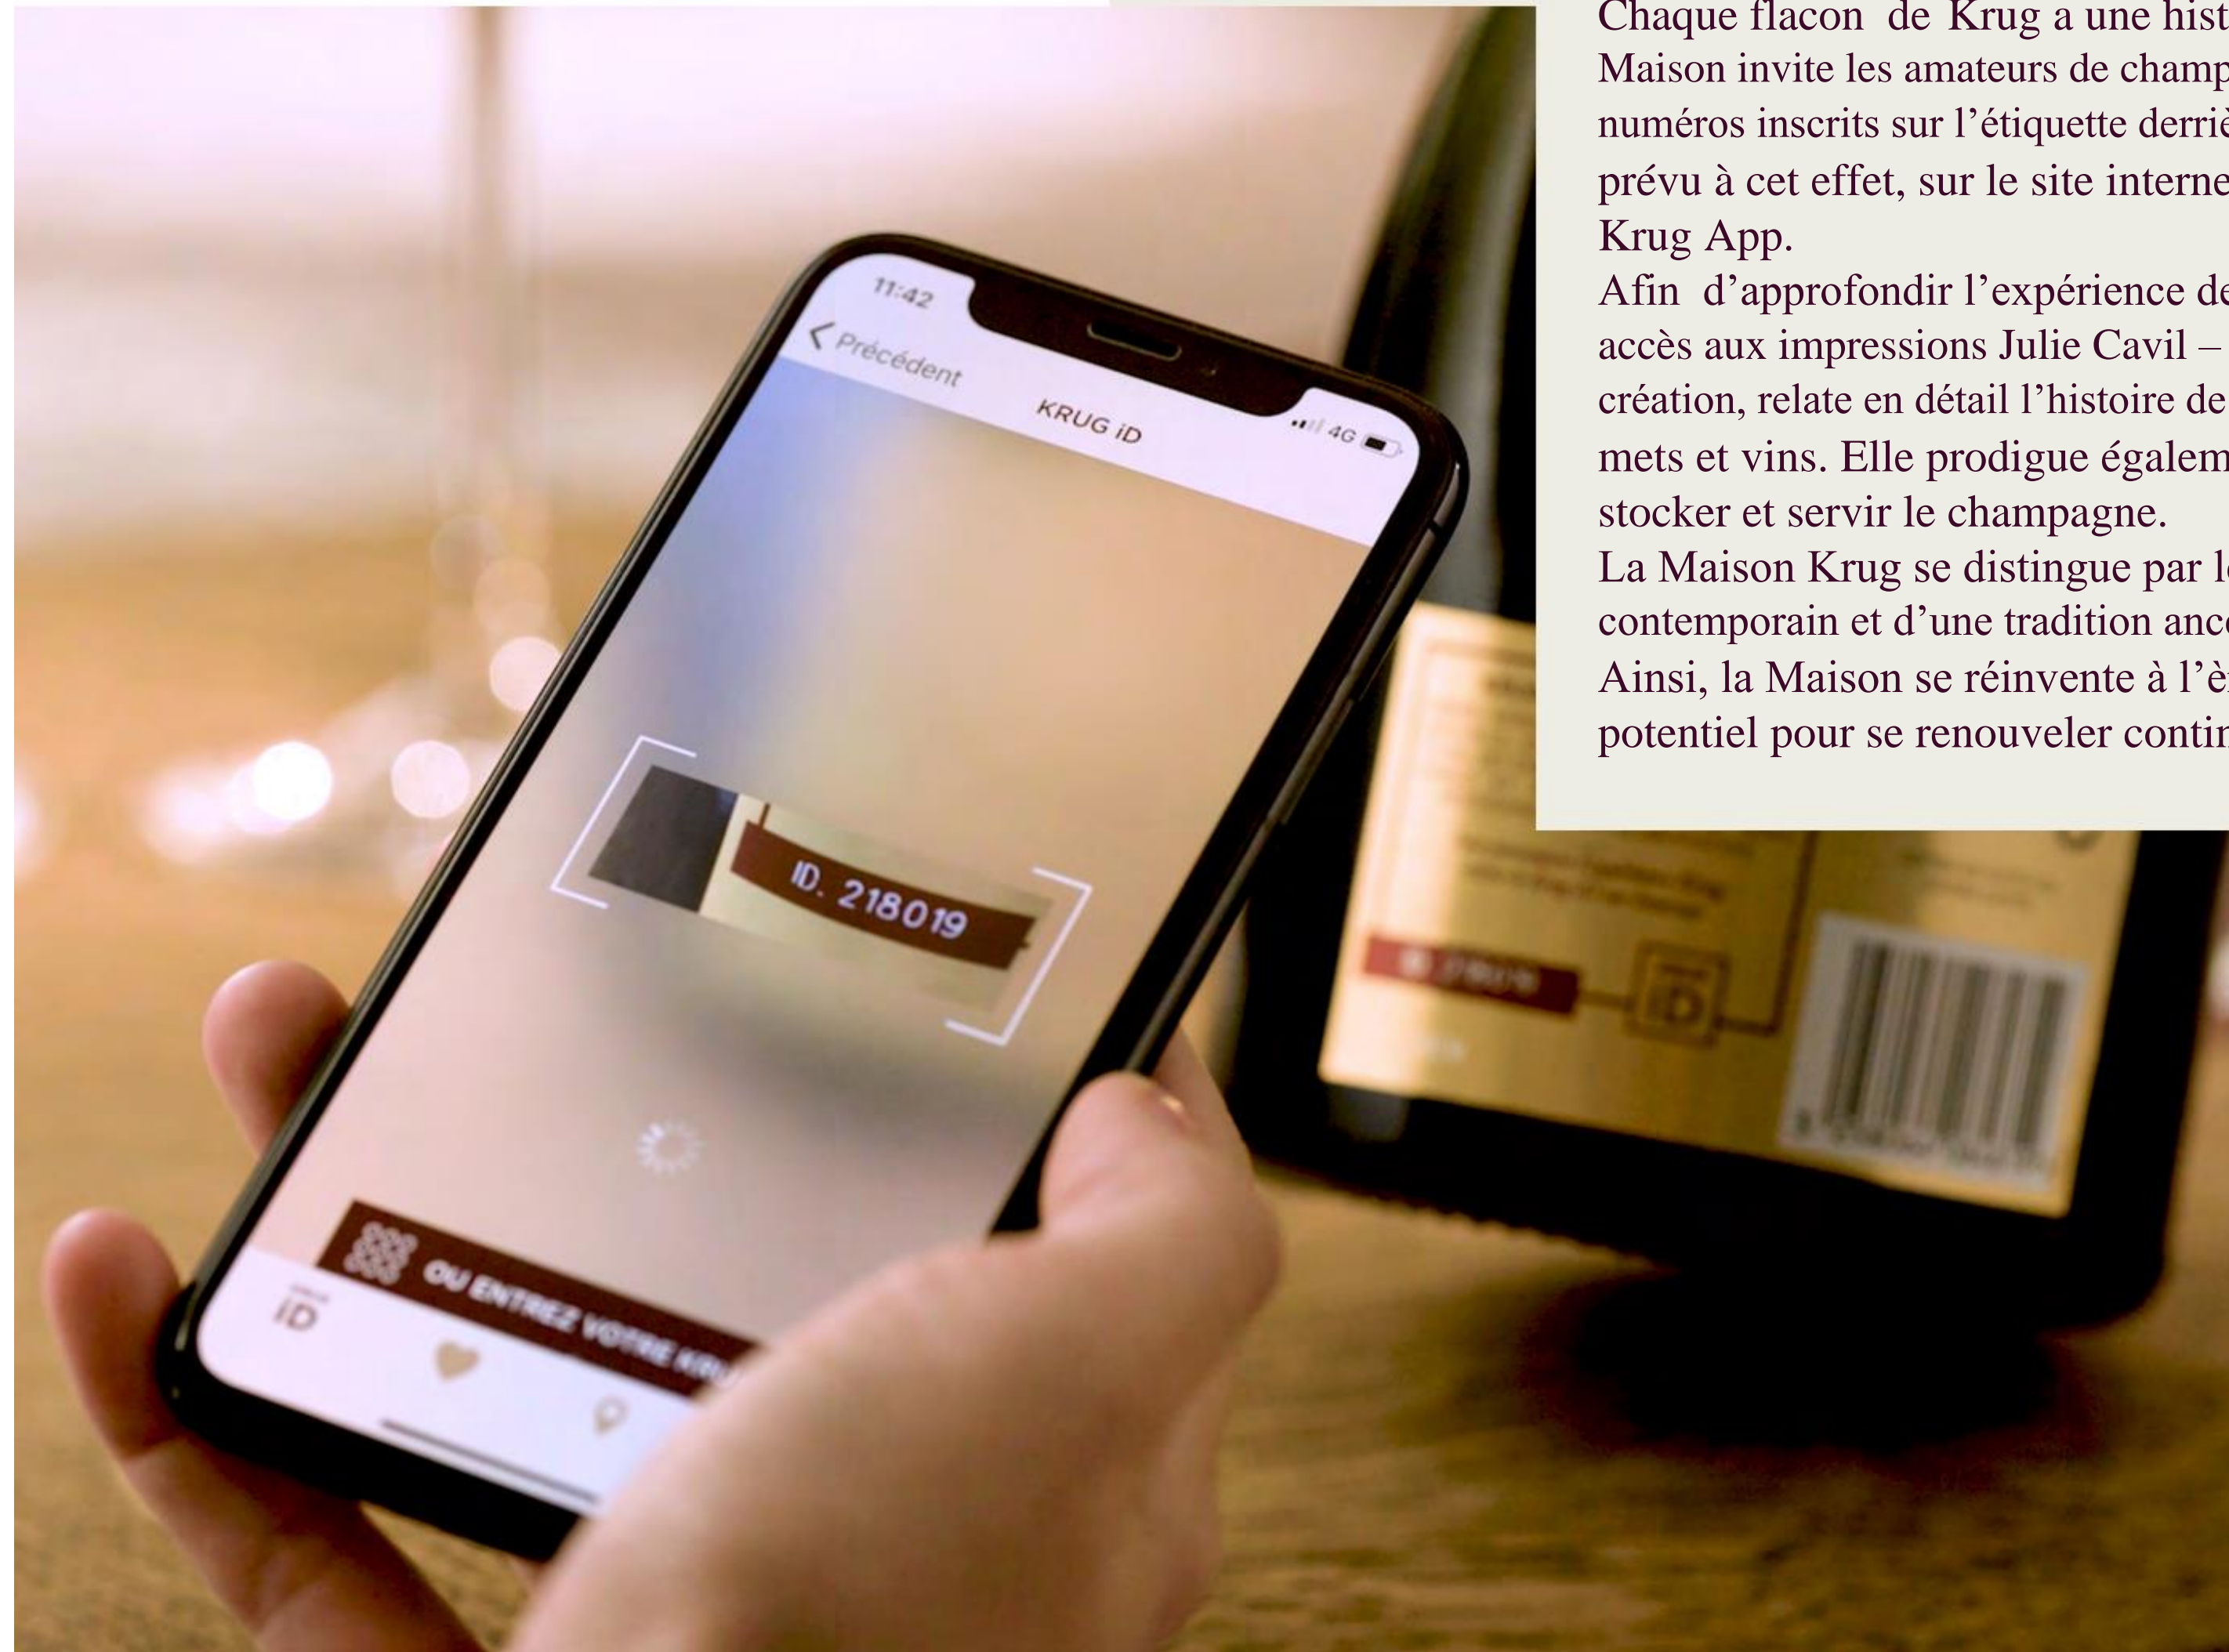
11:42

4G

Précédent

KRUG iD

ID. 218019

OU ENTREZ VOTRE KR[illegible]

iD

Chaque flacon de Krug a une hist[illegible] Maison invite les amateurs de champ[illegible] numéros inscrits sur l'étiquette derri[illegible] prévu à cet effet, sur le site interne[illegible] Krug App.

Afin d'approfondir l'expérience de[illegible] accès aux impressions Julie Cavil – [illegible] création, relate en détail l'histoire de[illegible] mets et vins. Elle prodigue égalem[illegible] stocker et servir le champagne.

La Maison Krug se distingue par l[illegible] contemporain et d'une tradition anc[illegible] Ainsi, la Maison se réinvente à l'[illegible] potentiel pour se renouveler contin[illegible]